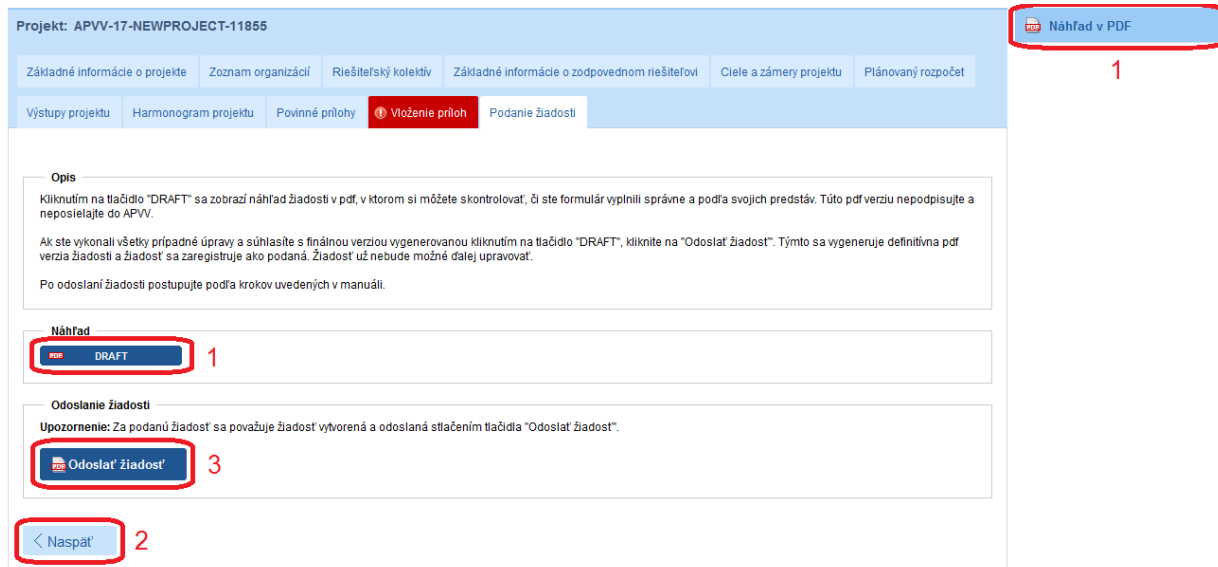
Projekt: APVV-17-NEWPROJECT-11855

Náhľad v PDF

1

Základné informácie o projekte | Zoznam organizácií | Riešiteľský kolektív | Základné informácie o zodpovednom riešiteľovi | Ciele a zámery projektu | Plánovaný rozpočet

Výstupy projektu | Harmonogram projektu | Povinné prílohy | Vloženie príloh | Podanie žiadosti

Opis

Kliknutím na tlačidlo "DRAFT" sa zobrazí náhľad žiadosti v pdf, v ktorom si môžete skontrolovať, či ste formulár vyplnili správne a podľa svojich predstáv. Túto pdf verziu nepodpisujte a neposielajte do APVV.

Ak ste vykonali všetky prípadné úpravy a súhlasíte s finálnou verziou vygenerovanou kliknutím na tlačidlo "DRAFT", kliknite na "Odoslať žiadosť". Týmto sa vygeneruje definitívna pdf verzia žiadosti a žiadosť sa zaregistruje ako podaná. Žiadosť už nebude možné ďalej upravovať.

Po odoslaní žiadosti postupujte podľa krokov uvedených v manuáli.

Náhľad

PDF DRAFT

1

Odoslanie žiadosti

Upozornenie: Za podanú žiadosť sa považuje žiadosť vytvorená a odoslaná stlačením tlačidla "Odoslať žiadosť".

Odoslať žiadosť

3

Naspäť

2